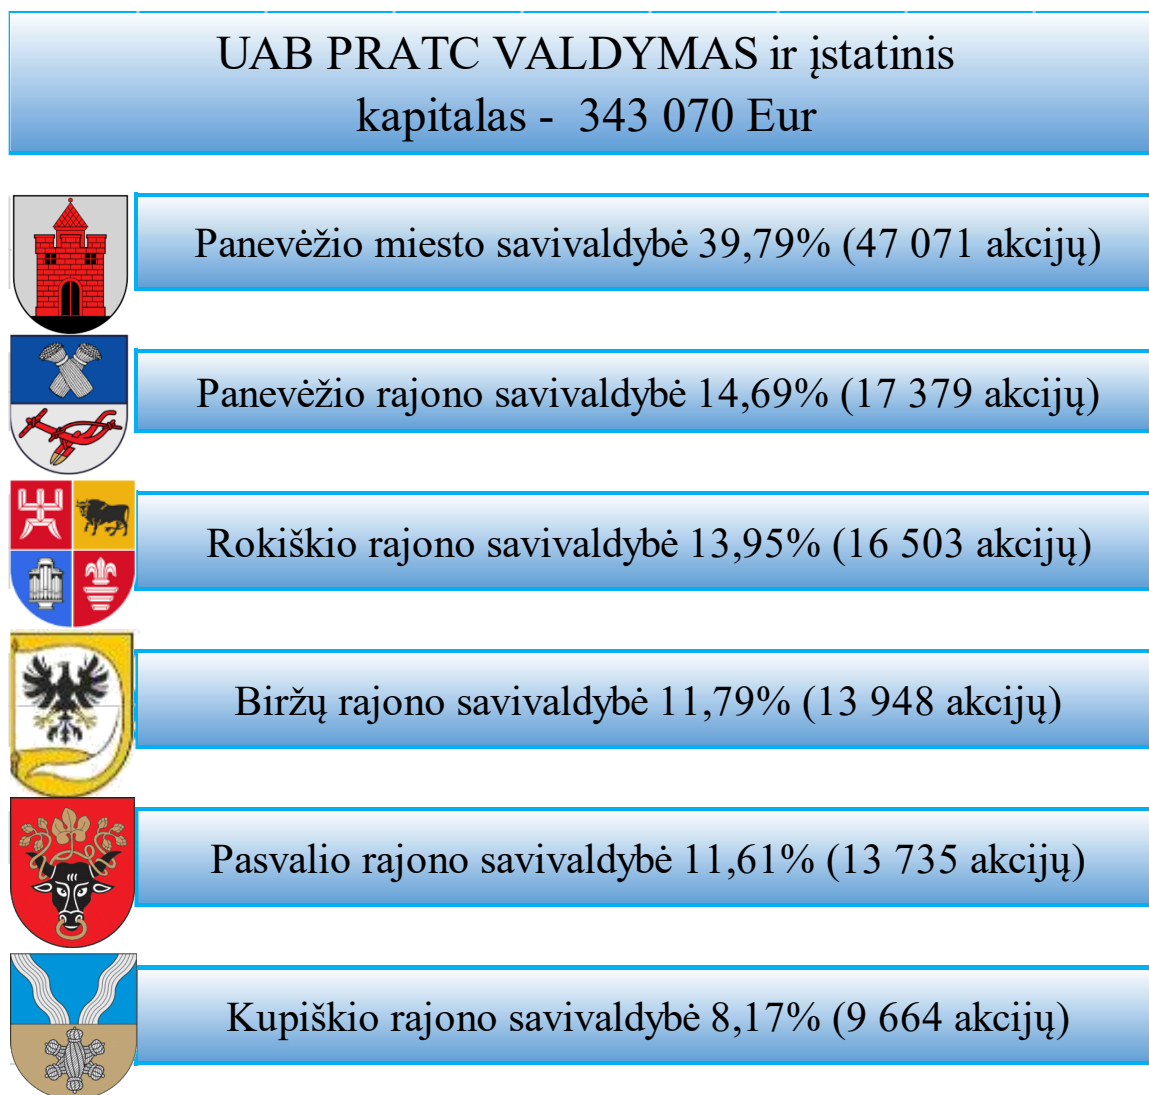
UAB PRATC VALDYMAS ir įstatinis kapitalas - 343 070 Eur

Panevėžio miesto savivaldybė 39,79% (47 071 akcijų)

Panevėžio rajono savivaldybė 14,69% (17 379 akcijų)

Rokiškio rajono savivaldybė 13,95% (16 503 akcijų)

Biržų rajono savivaldybė 11,79% (13 948 akcijų)

Pasvalio rajono savivaldybė 11,61% (13 735 akcijų)

Kupiškio rajono savivaldybė 8,17% (9 664 akcijų)